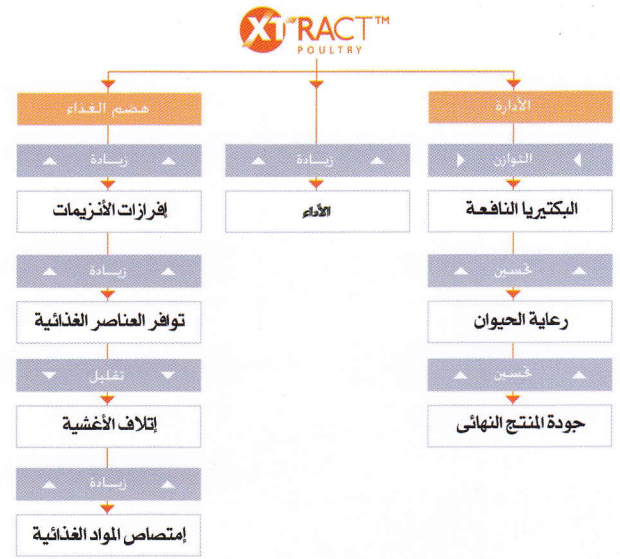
XTRACT™
POULTRY

الأدارة
التوازن
البكتيريا النافعة
تحسين
رعاية الحيوان
تحسين
جودة المنتج النهائى

زيادة
الأداء

هضم الغذاء
زيادة
إفرازات الأنزيمات
زيادة
توافر العناصر الغذائية
تقليل
إتلاف الأغشية
زيادة
إمتصاص المواد الغذائية